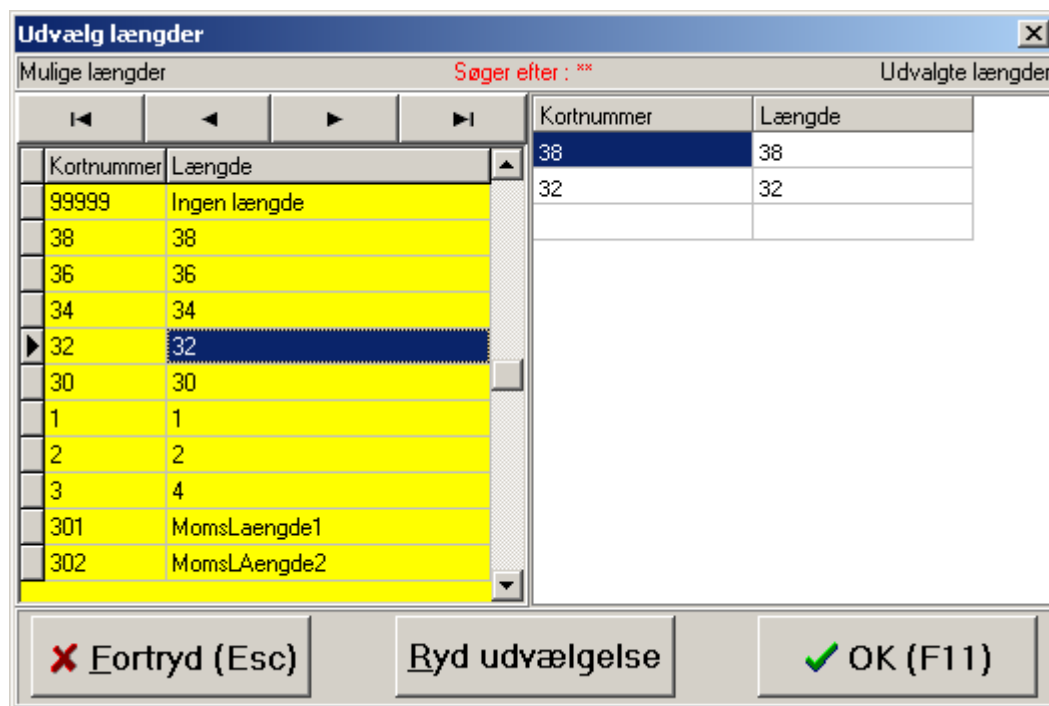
Udvælg længder

Mulige længder

Søger efter : **

Udvalgte længder

| Kortnummer | Længde |
|---|---|
| 99999 | Ingen længde |
| 38 | 38 |
| 36 | 36 |
| 34 | 34 |
| 32 | 32 |
| 30 | 30 |
| 1 | 1 |
| 2 | 2 |
| 3 | 4 |
| 301 | MomsLaengde1 |
| 302 | MomsLAengde2 |

| Kortnummer | Længde |
|---|---|
| 38 | 38 |
| 32 | 32 |

Fortryd (Esc)

Ryd udvælgelse

OK (F11)